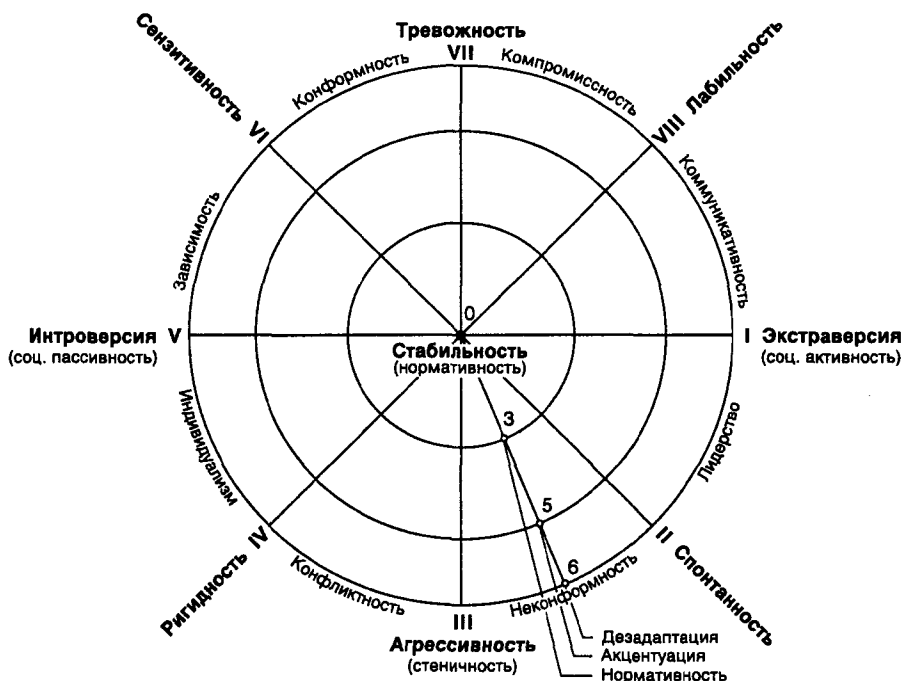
Тревожность
VII
Сензитивность VI
VIII Лабильность
Конформность
Компромиссность
Зависимость
Коммуникативность
0
Интроверсия V
(соц. пассивность)
I Экстраверсия
(соц. активность)
Стабильность
(нормативность)
Индивидуализм
Лидерство
3
5
6
Ригидность IV
II Спонтанность
Конфликтность
Неконформность
III
Агрессивность
(стеничность)
Дезадаптация
Акцентуация
Нормативность